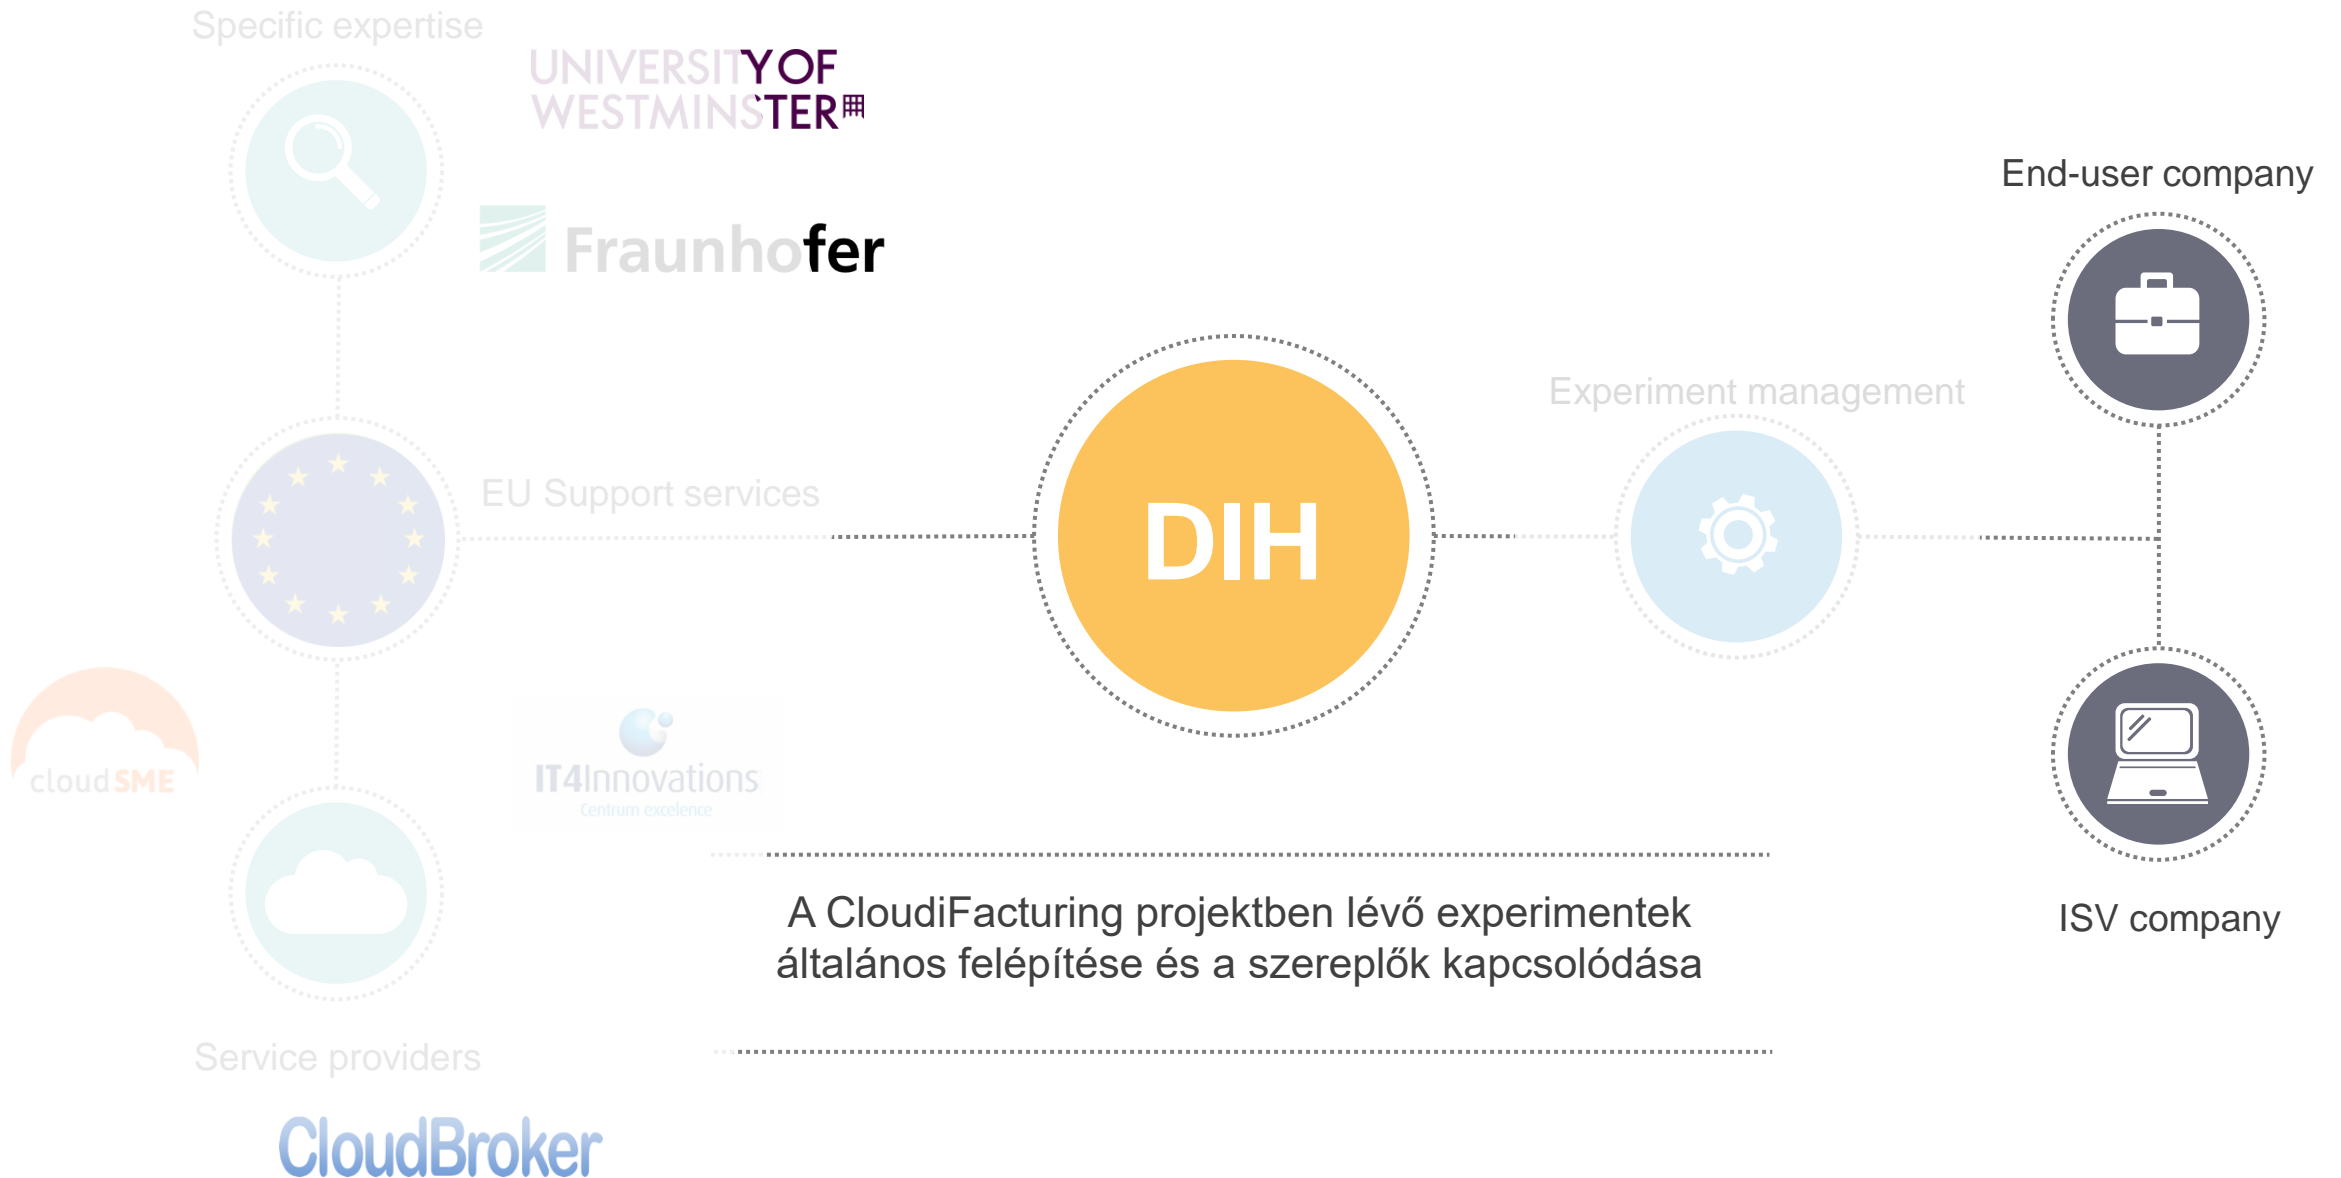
Specific expertise

UNIVERSITY OF WESTMINSTER

Fraunhofer

End-user company

Experiment management

EU Support services

DIH

cloudSME

IT4Innovations
Centrum excelence

ISV company

A CloudiFacturing projektben lévő experimentek általános felépítése és a szereplők kapcsolódása

Service providers

CloudBroker